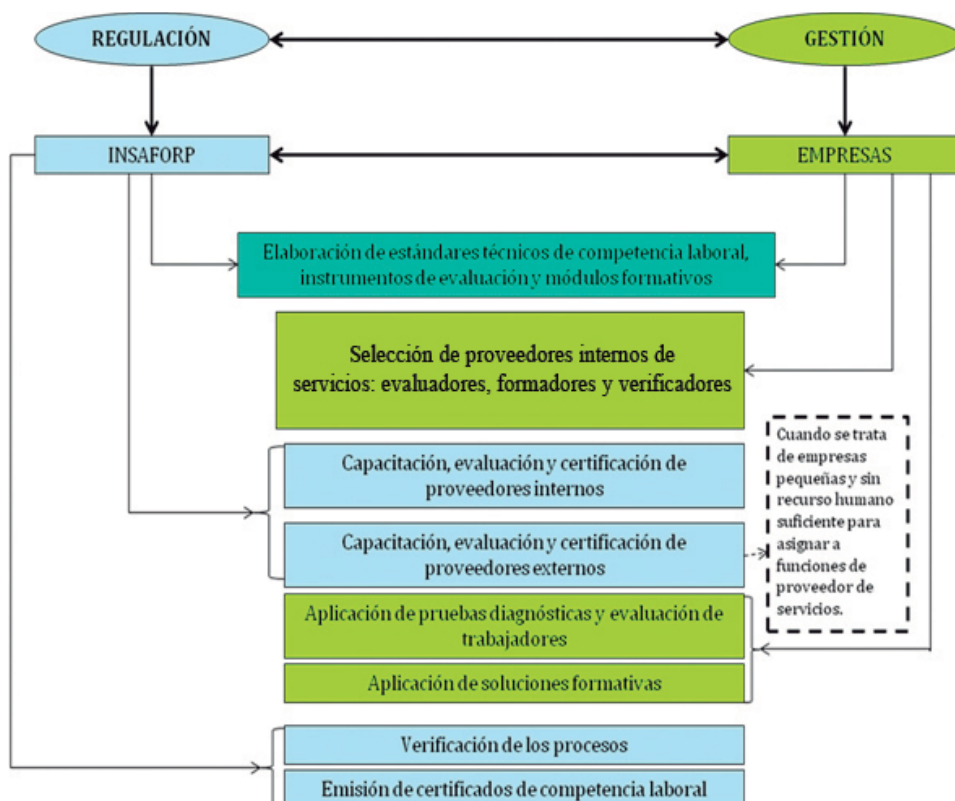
REGULACIÓN

GESTIÓN

INSAFORP

EMPRESAS

Elaboración de estándares técnicos de competencia laboral, instrumentos de evaluación y módulos formativos

Selección de proveedores internos de servicios: evaluadores, formadores y verificadores

Capacitación, evaluación y certificación de proveedores internos

Capacitación, evaluación y certificación de proveedores externos

Cuando se trata de empresas pequeñas y sin recurso humano suficiente para asignar a funciones de proveedor de servicios.

Aplicación de pruebas diagnósticas y evaluación de trabajadores

Aplicación de soluciones formativas

Verificación de los procesos

Emisión de certificados de competencia laboral